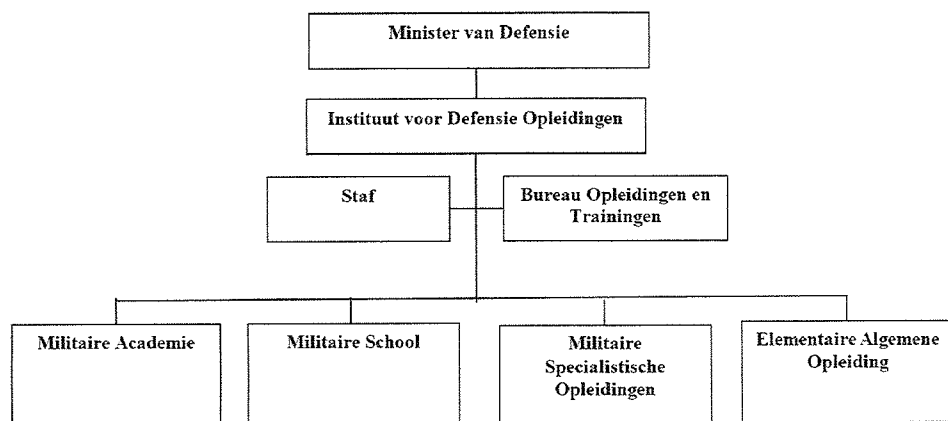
Minister van Defensie

Instituut voor Defensie Opleidingen

Staf

Bureau Opleidingen en Trainingen

Militaire Academie

Militaire School

Militaire Specialistische Opleidingen

Elementaire Algemene Opleiding